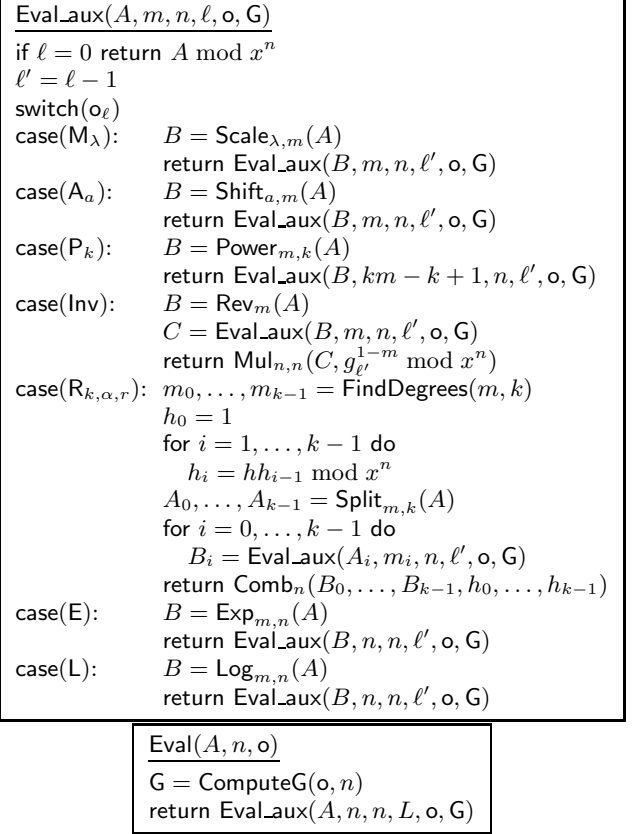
$\underline{\mathsf{Eval\_aux}(A, m, n, \ell, \mathsf{o}, \mathsf{G})}$

if $\ell = 0$ return $A \bmod x^n$
$\ell' = \ell - 1$
switch($\mathsf{o}_\ell$)
case($\mathsf{M}_\lambda$): $B = \mathsf{Scale}_{\lambda,m}(A)$
return $\mathsf{Eval\_aux}(B, m, n, \ell', \mathsf{o}, \mathsf{G})$
case($\mathsf{A}_a$): $B = \mathsf{Shift}_{a,m}(A)$
return $\mathsf{Eval\_aux}(B, m, n, \ell', \mathsf{o}, \mathsf{G})$
case($\mathsf{P}_k$): $B = \mathsf{Power}_{m,k}(A)$
return $\mathsf{Eval\_aux}(B, km - k + 1, n, \ell', \mathsf{o}, \mathsf{G})$
case(Inv): $B = \mathsf{Rev}_m(A)$
$C = \mathsf{Eval\_aux}(B, m, n, \ell', \mathsf{o}, \mathsf{G})$
return $\mathsf{Mul}_{n,n}(C, g_{\ell'}^{1-m} \bmod x^n)$
case($\mathsf{R}_{k,\alpha,r}$): $m_0, \ldots, m_{k-1} = \mathsf{FindDegrees}(m, k)$
$h_0 = 1$
for $i = 1, \ldots, k-1$ do
$h_i = hh_{i-1} \bmod x^n$
$A_0, \ldots, A_{k-1} = \mathsf{Split}_{m,k}(A)$
for $i = 0, \ldots, k-1$ do
$B_i = \mathsf{Eval\_aux}(A_i, m_i, n, \ell', \mathsf{o}, \mathsf{G})$
return $\mathsf{Comb}_n(B_0, \ldots, B_{k-1}, h_0, \ldots, h_{k-1})$
case(E): $B = \mathsf{Exp}_{m,n}(A)$
return $\mathsf{Eval\_aux}(B, n, n, \ell', \mathsf{o}, \mathsf{G})$
case(L): $B = \mathsf{Log}_{m,n}(A)$
return $\mathsf{Eval\_aux}(B, n, n, \ell', \mathsf{o}, \mathsf{G})$

$\underline{\mathsf{Eval}(A, n, \mathsf{o})}$
$\mathsf{G} = \mathsf{ComputeG}(\mathsf{o}, n)$
return $\mathsf{Eval\_aux}(A, n, n, L, \mathsf{o}, \mathsf{G})$